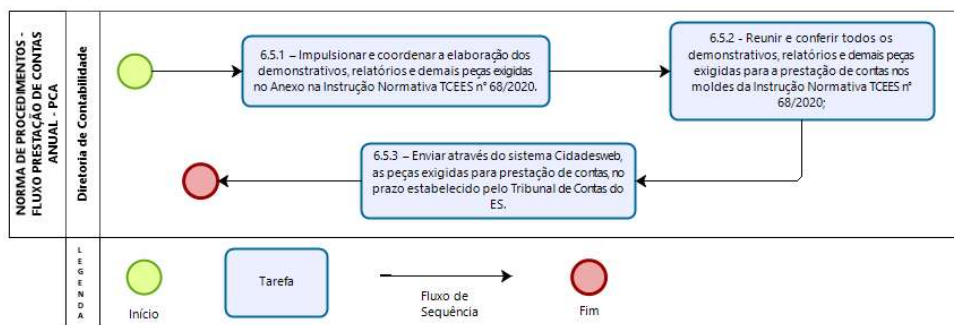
NORMA DE PROCEDIMENTOS - FLUXO PRESTAÇÃO DE CONTAS ANUAL - PCA

Diretoria de Contabilidade

6.5.1 – Impulsionar e coordenar a elaboração dos demonstrativos, relatórios e demais peças exigidas no Anexo na Instrução Normativa TCEES nº 68/2020.

6.5.2 - Reunir e conferir todos os demonstrativos, relatórios e demais peças exigidas para a prestação de contas nos moldes da Instrução Normativa TCEES nº 68/2020;

6.5.3 – Enviar através do sistema Cidadesweb, as peças exigidas para prestação de contas, no prazo estabelecido pelo Tribunal de Contas do ES.

LEGENDA

Início

Tarefa

Fluxo de Sequência

Fim